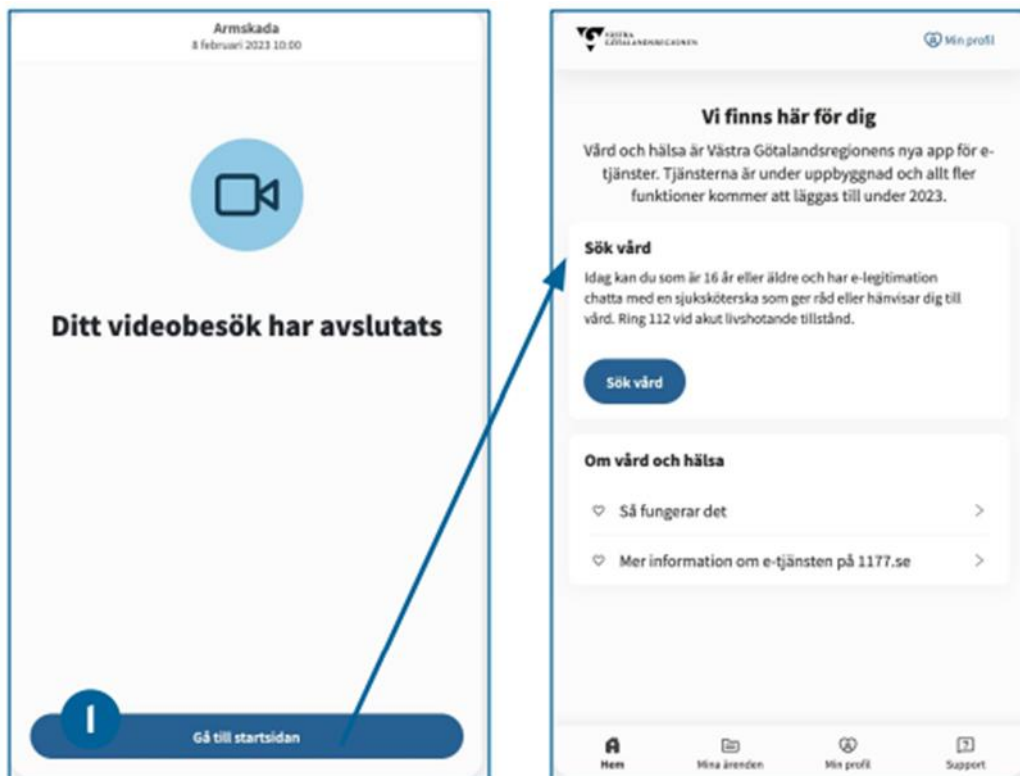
Armskada
8 februari 2023 10:00

Ditt videobesök har avslutats

I

Gå till startsidan

VÄSTRA GÖTALANDSREGIONEN

Min profil

Vi finns här för dig

Vård och hälsa är Västra Götalandsregionens nya app för e-tjänster. Tjänsterna är under uppbyggnad och allt fler funktioner kommer att läggas till under 2023.

Sök vård

Idag kan du som är 16 år eller äldre och har e-legitimation chatta med en sjuksköterska som ger råd eller hänvisar dig till vård. Ring 112 vid akut livshotande tillstånd.

Sök vård

Om vård och hälsa

Så fungerar det

Mer information om e-tjänsten på 1177.se

Hem

Mina ärenden

Min profil

Support